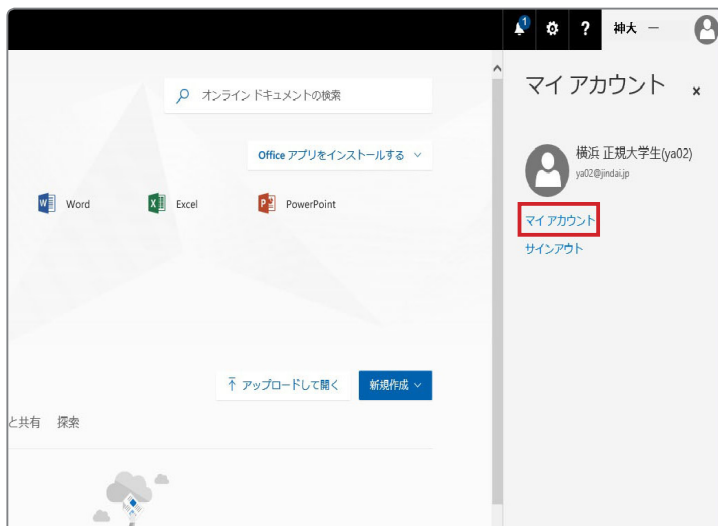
1 ? 神大 —

オンラインドキュメントの検索

Office アプリをインストールする

Word Excel PowerPoint

アップロードして開く 新規作成

と共有 探索

マイ アカウント ×

横浜 正規大学生(ya02)
ya02@jindai.jp

マイ アカウント
サインアウト